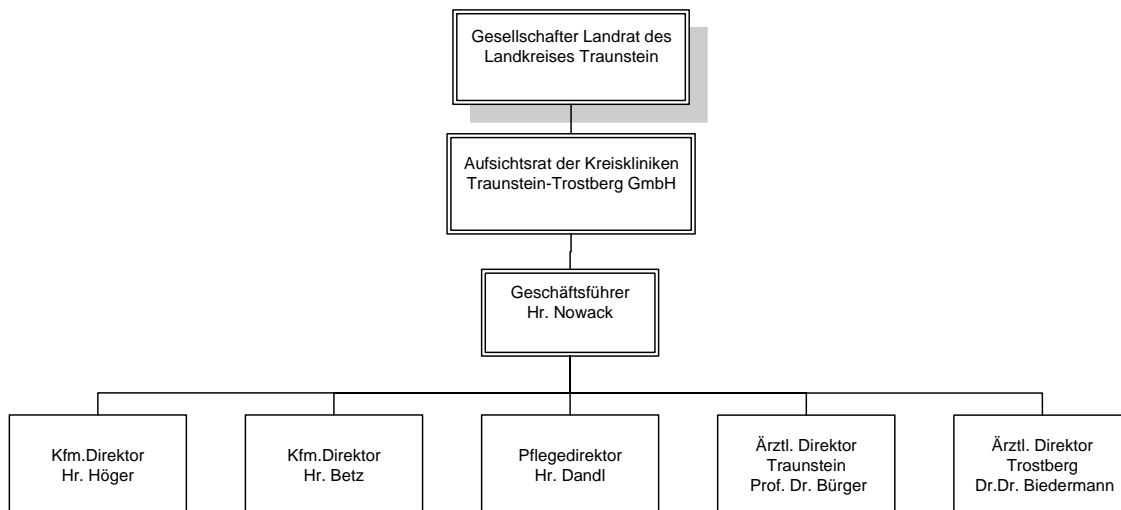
Gesellschafter Landrat des Landkreises Traunstein

Aufsichtsrat der Kreiskliniken Traunstein-Trostberg GmbH

Geschäftsführer
Hr. Nowack

Kfm.Direktor
Hr. Höger

Kfm.Direktor
Hr. Betz

Pflegedirektor
Hr. Dandl

Ärztl. Direktor
Traunstein
Prof. Dr. Bürger

Ärztl. Direktor
Trostberg
Dr.Dr. Biedermann